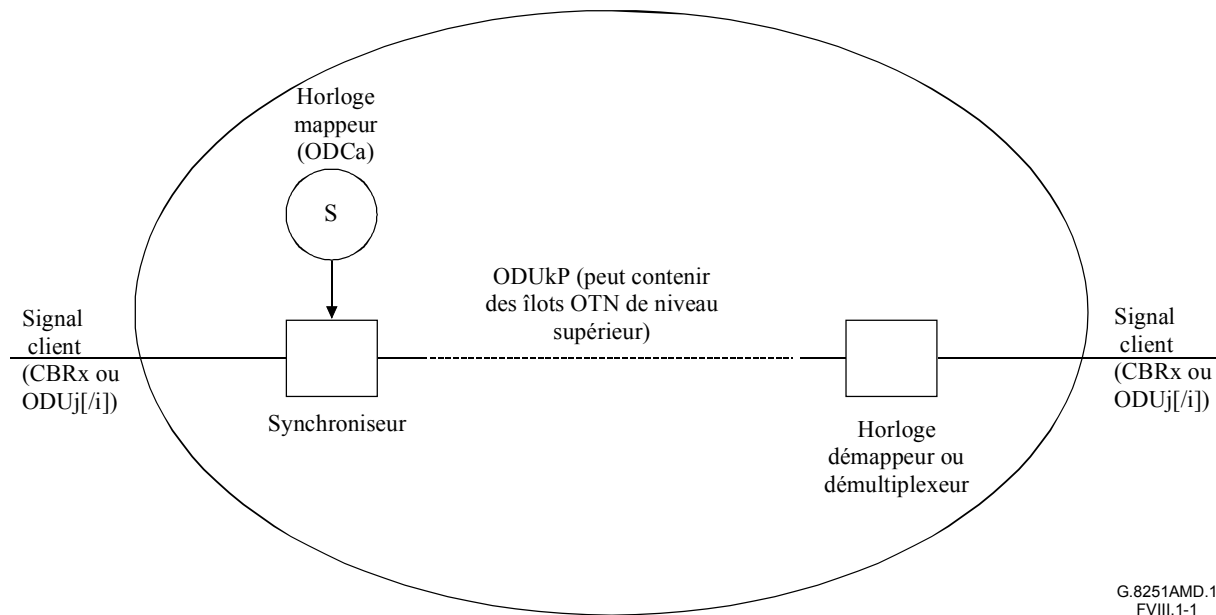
Horloge mappeur (ODCa)

S

ODUkP (peut contenir des îlots OTN de niveau supérieur)

Signal client (CBRx ou ODUj[/i])

Synchroniseur

Horloge démappeur ou démultiplexeur

Signal client (CBRx ou ODUj[/i])

G.8251AMD.1 FVIII.1-1